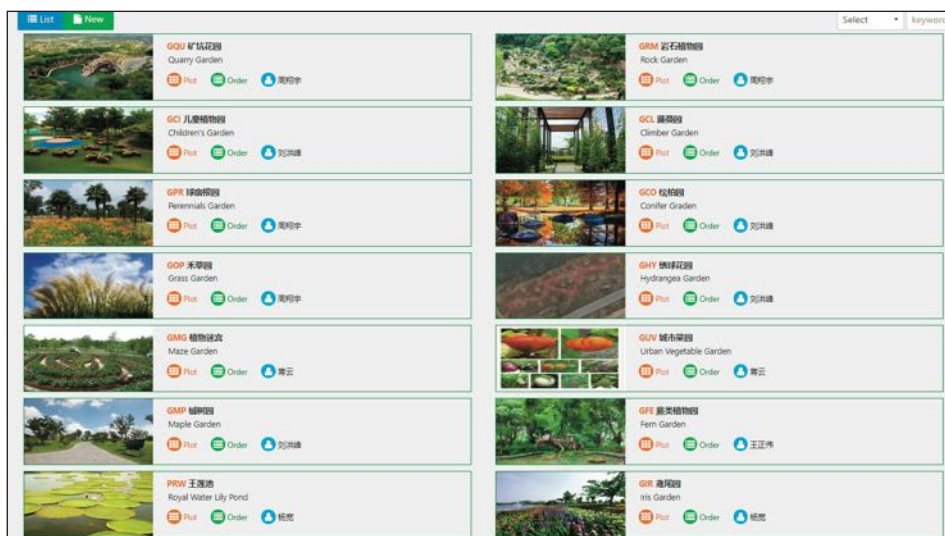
List New

Select keywo

GQU 矿坑花园
Quarry Garden
Plot Order 周明字

GRM 岩石植物园
Rock Garden
Plot Order 周明字

GCI 儿童植物园
Children's Garden
Plot Order 刘洪峰

GCL 藤蔓园
Climber Garden
Plot Order 刘洪峰

GPR 球宿根园
Perennials Garden
Plot Order 周明字

GCO 松柏园
Conifer Graden
Plot Order 刘洪峰

GOP 禾草园
Grass Garden
Plot Order 周明字

GHY 绣球花园
Hydrangea Garden
Plot Order 刘洪峰

GMG 植物迷宫
Maze Garden
Plot Order 青云

GUV 城市菜园
Urban Vegetable Garden
Plot Order 青云

GMP 槭树园
Maple Garden
Plot Order 刘洪峰

GFE 蕨类植物园
Fern Garden
Plot Order 王正伟

PRW 王莲池
Royal Water Lily Pond
Plot Order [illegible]

GIR 鸢尾园
Iris Garden
Plot Order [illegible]